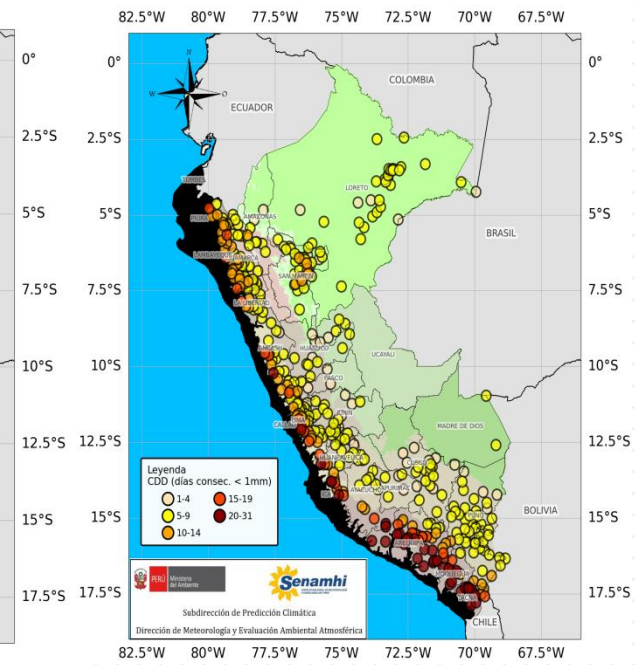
82.5°W 80°W 77.5°W 75°W 72.5°W 70°W 67.5°W

0° 0° 0°
2.5°S 2.5°S 2.5°S
5°S 5°S 5°S
7.5°S 7.5°S 7.5°S
10°S 10°S 10°S
12.5°S 12.5°S 12.5°S
15°S 15°S 15°S
17.5°S 17.5°S 17.5°S

COLOMBIA
ECUADOR
BRASIL
BOLIVIA
CHILE

TUMBES
PIURA
LAMBAYEQUE
CAJAMARCA
AMAZONAS
LORETO
SAN MARTIN
LA LIBERTAD
ANCASH
HUANUCO
UCAYALI
PASCO
JUNIN
CALLAO
LIMA
HUANCAVELICA
ICA
AYACUCHO
APURIMAC
CUSCO
MADRE DE DIOS
PUNO
AREQUIPA
MOQUEGUA
TACNA

Leyenda
CDD (días consec. < 1mm)
1-4
15-19
5-9
20-31
10-14

PERÚ Ministerio del Ambiente
Senamhi
Subdirección de Predicción Climática
Dirección de Meteorología y Evaluación Ambiental Atmosférica

82.5°W 80°W 77.5°W 75°W 72.5°W 70°W 67.5°W